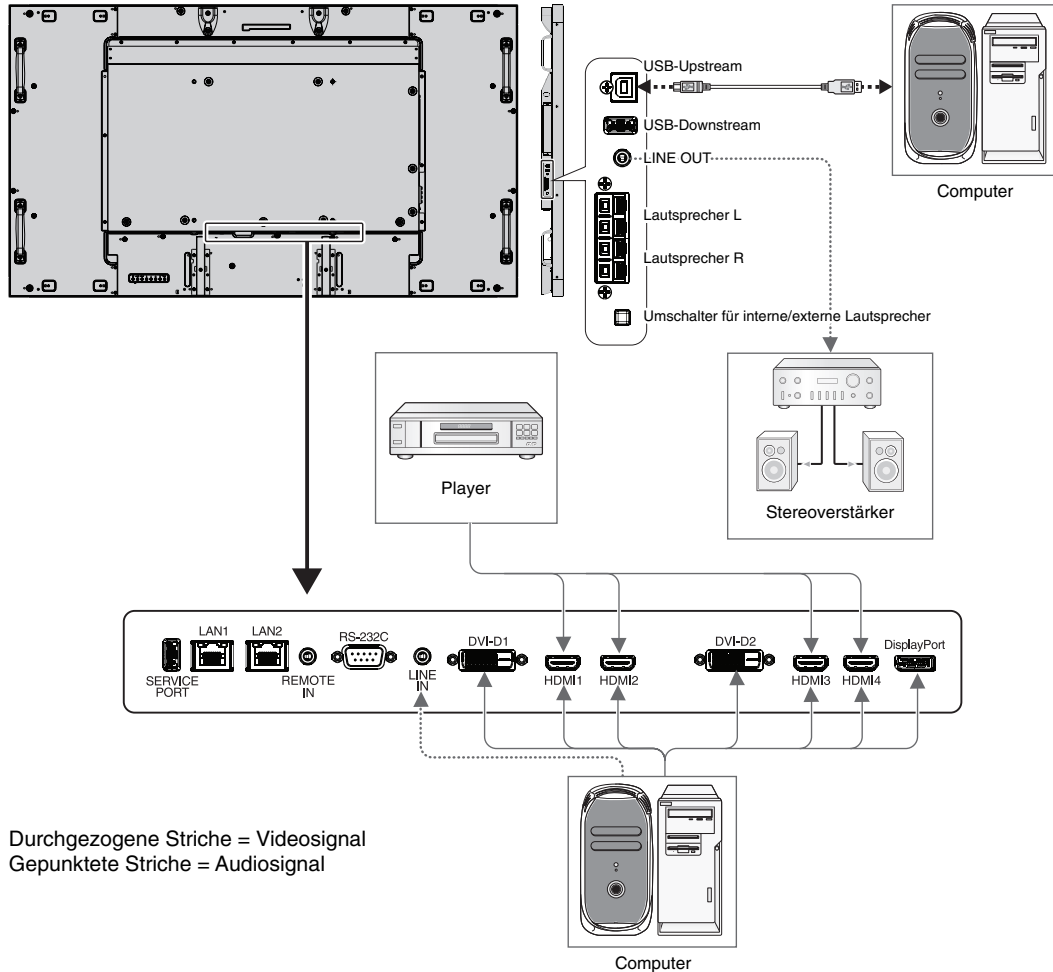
USB-Upstream

USB-Downstream

LINE OUT

Computer

Lautsprecher L

Lautsprecher R

Umschalter für interne/externe Lautsprecher

Player

Stereoverstärker

SERVICE PORT

LAN1

LAN2

REMOTE IN

RS-232C

LINE IN

DVI-D1

HDMI1

HDMI2

DVI-D2

HDMI3

HDMI4

DisplayPort

Durchgezogene Striche = Videosignal
Gepunktete Striche = Audiosignal

Computer